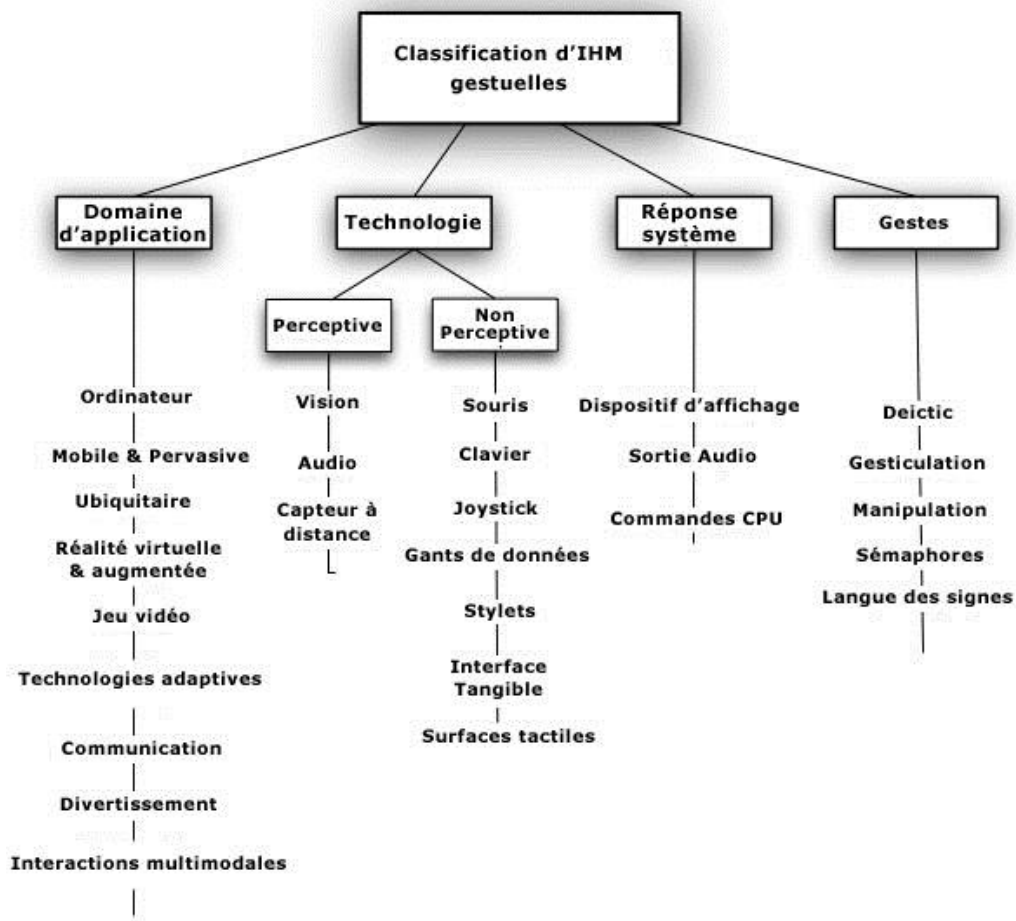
Classification d'IHM gestuelles

Domaine d'application

Ordinateur
Mobile & Pervasive
Ubiquitaire
Réalité virtuelle & augmentée
Jeu vidéo
Technologies adaptives
Communication
Divertissement
Interactions multimodales

Technologie

Perceptive

Vision
Audio
Capteur à distance

Non Perceptive

Souris
Clavier
Joystick
Gants de données
Stylets
Interface Tangible
Surfaces tactiles

Réponse système

Dispositif d'affichage
Sortie Audio
Commandes CPU

Gestes

Deictic
Gesticulation
Manipulation
Sémaphores
Langue des signes